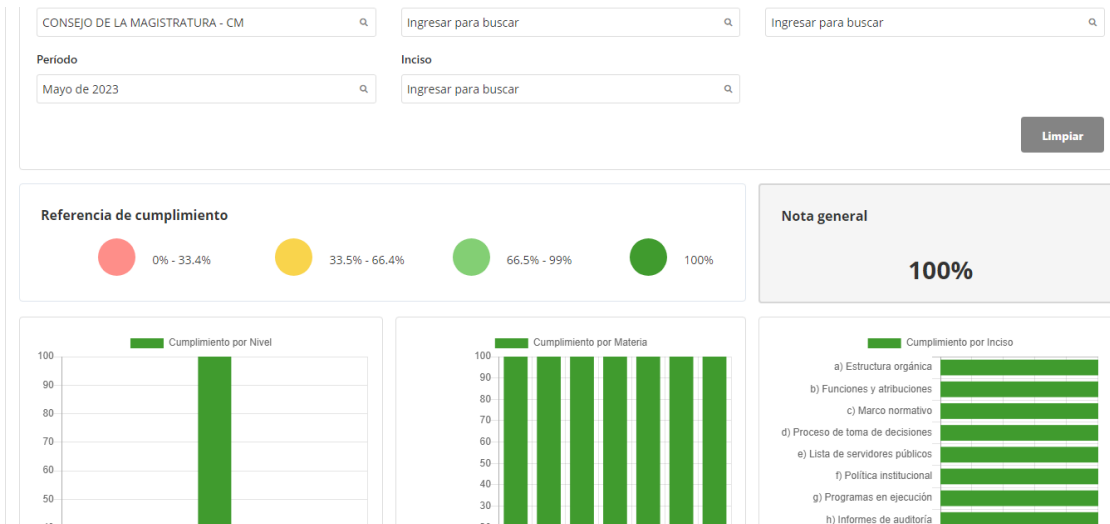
CONSEJO DE LA MAGISTRATURA - CM

Ingresar para buscar

Ingresar para buscar

Período

Mayo de 2023

Inciso

Ingresar para buscar

Limpiar

Referencia de cumplimiento

0% - 33.4%

33.5% - 66.4%

66.5% - 99%

100%

Nota general

100%

Cumplimiento por Nivel

100
90
80
70
60
50

Cumplimiento por Materia

100
90
80
70
60
50
40
30

Cumplimiento por Inciso

a) Estructura orgánica
b) Funciones y atribuciones
c) Marco normativo
d) Proceso de toma de decisiones
e) Lista de servidores públicos
f) Política institucional
g) Programas en ejecución
h) Informes de auditoría